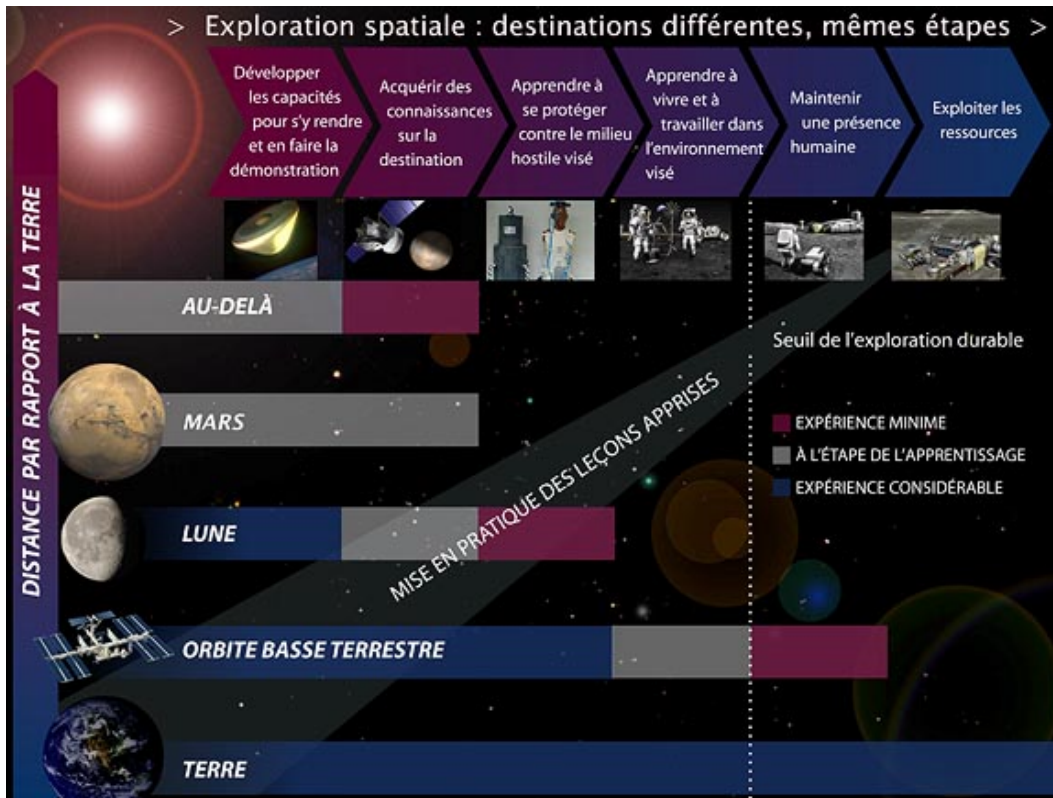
> Exploration spatiale : destinations différentes, mêmes étapes >

Développer les capacités pour s'y rendre et en faire la démonstration

Acquérir des connaissances sur la destination

Apprendre à se protéger contre le milieu hostile visé

Apprendre à vivre et à travailler dans l'environnement visé

Maintenir une présence humaine

Exploiter les ressources

DISTANCE PAR RAPPORT À LA TERRE

AU-DELÀ

Seuil de l'exploration durable

MARS

MISE EN PRATIQUE DES LEÇONS APPRISES

EXPÉRIENCE MINIME

À L'ÉTAPE DE L'APPRENTISSAGE

EXPÉRIENCE CONSIDÉRABLE

LUNE

ORBITE BASSE TERRESTRE

TERRE